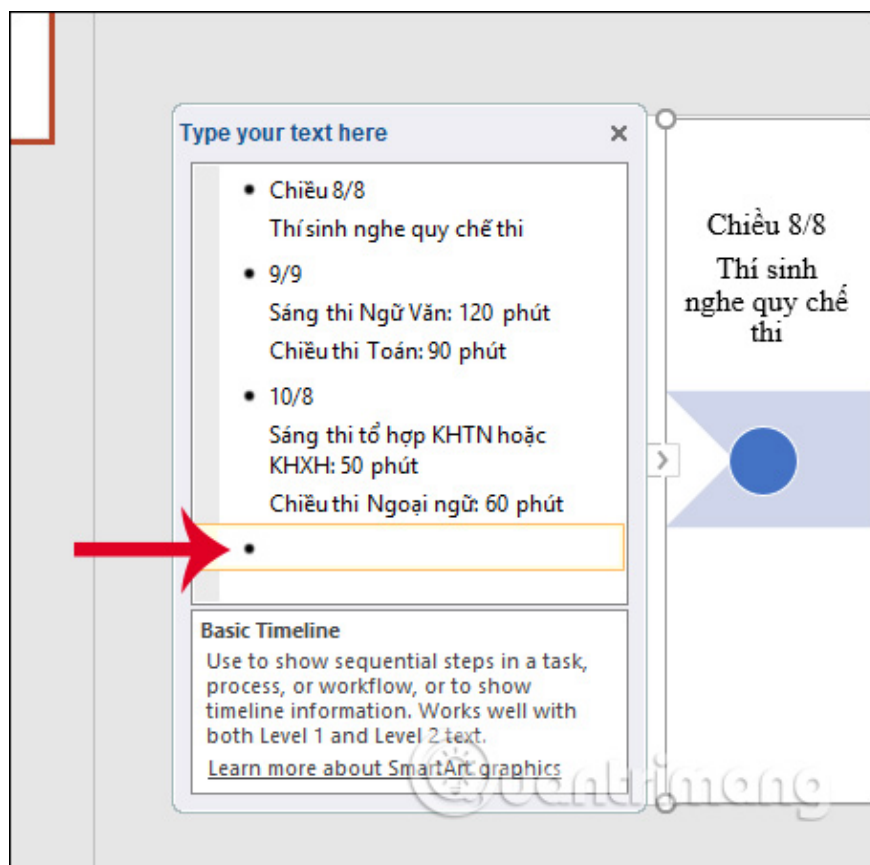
Type your text here

- Chiều 8/8
  Thí sinh nghe quy chế thi
- 9/9
  Sáng thi Ngữ Văn: 120 phút
  Chiều thi Toán: 90 phút
- 10/8
  Sáng thi tổ hợp KHTN hoặc KHXH: 50 phút
  Chiều thi Ngoại ngữ: 60 phút
-

Basic Timeline
Use to show sequential steps in a task, process, or workflow, or to show timeline information. Works well with both Level 1 and Level 2 text.
Learn more about SmartArt graphics

Chiều 8/8
Thí sinh nghe quy chế thi

quantrimang